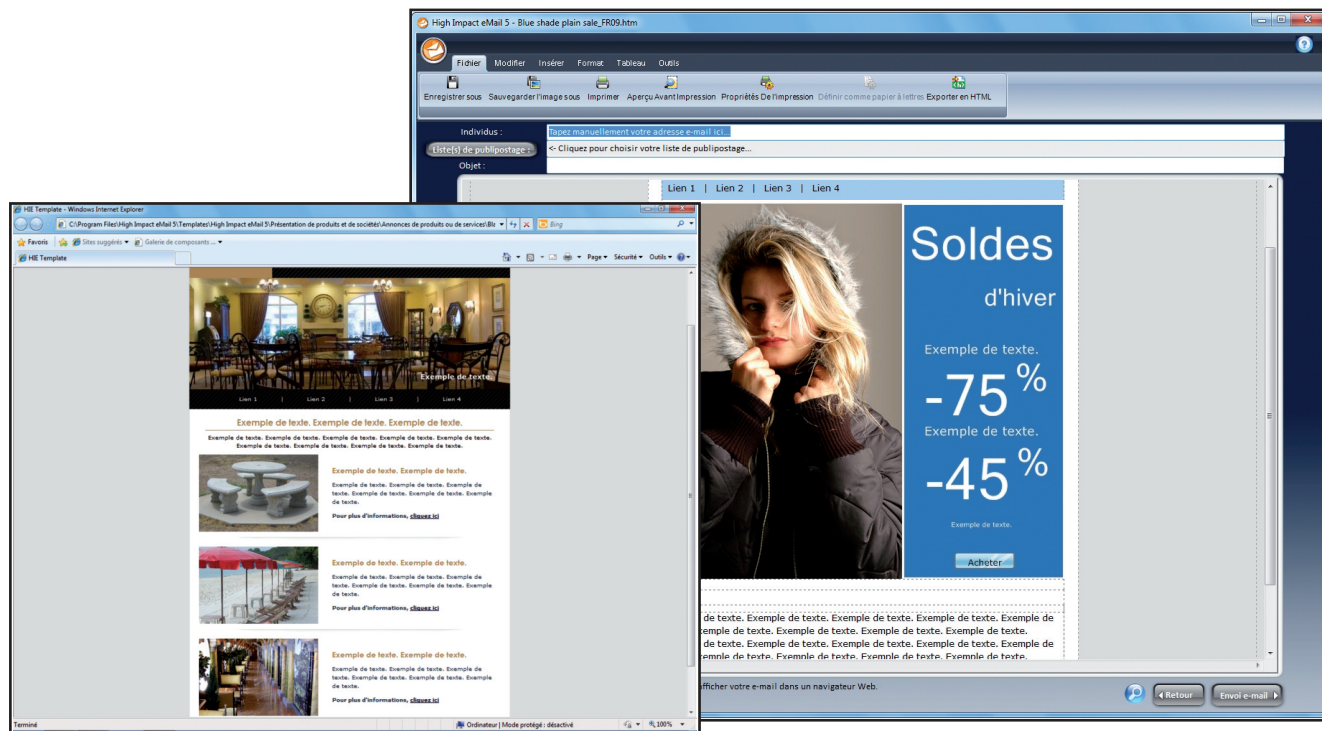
High Impact eMail 5 - Blue shade plain sale_FR09.htm

Fichier Modifier Insérer Format Tableau Outils

Enregistrer sous Sauvegarder l'image sous Imprimer Aperçu Avant Impression Propriétés De l'impression Définir comme papier à lettres Exporter en HTML

Individus :
Tapez manuellement votre adresse e-mail ici...
Liste(s) de publipostage :
<- Cliquez pour choisir votre liste de publipostage...
Objet :

Lien 1 | Lien 2 | Lien 3 | Lien 4

Soldes
d'hiver
Exemple de texte.
-75 %
Exemple de texte.
-45 %
Exemple de texte.
Acheter

de texte. Exemple de texte. Exemple de texte. Exemple de texte. Exemple de
emple de texte. Exemple de texte. Exemple de texte. Exemple de texte.
de texte. Exemple de texte. Exemple de texte. Exemple de texte. Exemple de
emple de texte. Exemple de texte. Exemple de texte. Exemple de texte.

fficher votre e-mail dans un navigateur Web.
Retour Envoi e-mail

HIE Template - Windows Internet Explorer
C:\Program Files\High Impact eMail 5\Templates\High Impact eMail 5\Présentation de produits et de sociétés\Annonces de produits ou de services\Bl
Bing
Favoris Sites suggérés Galerie de composants
HIE Template
Page Sécurité Outils

Exemple de texte.
Lien 1 | Lien 2 | Lien 3 | Lien 4

Exemple de texte. Exemple de texte. Exemple de texte.
Exemple de texte. Exemple de texte. Exemple de texte. Exemple de texte. Exemple de texte. Exemple de texte. Exemple de texte. Exemple de texte. Exemple de texte. Exemple de texte.

Exemple de texte. Exemple de texte.
Exemple de texte. Exemple de texte. Exemple de texte. Exemple de texte. Exemple de texte. Exemple de texte. Exemple de texte.
Pour plus d'informations, cliquez ici

Exemple de texte. Exemple de texte.
Exemple de texte. Exemple de texte. Exemple de texte. Exemple de texte. Exemple de texte. Exemple de texte. Exemple de texte.
Pour plus d'informations, cliquez ici

Exemple de texte. Exemple de texte.
Exemple de texte. Exemple de texte. Exemple de texte. Exemple de texte. Exemple de texte. Exemple de texte. Exemple de texte.
Pour plus d'informations, cliquez ici

Terminé
Ordinateur | Mode protégé : désactivé
100%